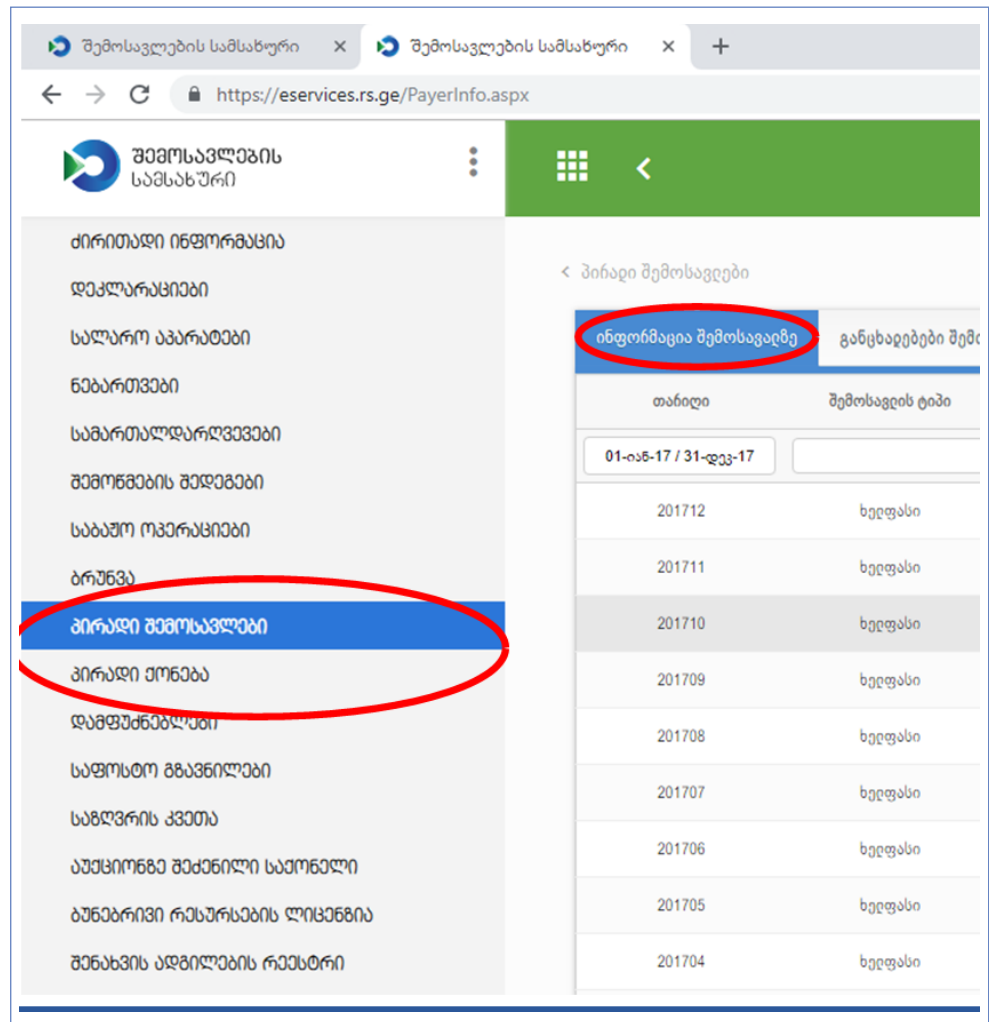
შემოსავლების სამსახური ×
შემოსავლების სამსახური ×
+
https://eservices.rs.ge/PayerInfo.aspx

ᲨᲔᲛᲝᲡᲐᲕᲚᲔᲑᲘᲡ ᲡᲐᲛᲡᲐᲮᲣᲠᲘ

ᲫᲘᲠᲘᲗᲐᲓᲘ ᲘᲜᲤᲝᲠᲛᲐᲪᲘᲐ
ᲓᲔᲙᲚᲐᲠᲐᲪᲘᲔᲑᲘ
ᲡᲐᲚᲐᲠᲝ ᲐᲞᲐᲠᲐᲢᲔᲑᲘ
ᲜᲔᲑᲐᲠᲗᲕᲔᲑᲘ
ᲡᲐᲛᲐᲠᲗᲐᲚᲓᲐᲠᲦᲕᲔᲕᲔᲑᲘ
ᲨᲔᲛᲝᲬᲛᲔᲑᲘᲡ ᲨᲔᲓᲔᲒᲔᲑᲘ
ᲡᲐᲑᲐᲟᲝ ᲝᲞᲔᲠᲐᲪᲘᲔᲑᲘ
ᲑᲠᲣᲜᲕᲐ
ᲞᲘᲠᲐᲓᲘ ᲨᲔᲛᲝᲡᲐᲕᲚᲔᲑᲘ
ᲞᲘᲠᲐᲓᲘ ᲥᲝᲜᲔᲑᲐ
ᲓᲐᲛᲤᲣᲫᲜᲔᲑᲚᲔᲑᲘ
ᲡᲐᲤᲝᲡᲢᲝ ᲒᲖᲐᲕᲜᲘᲚᲔᲑᲘ
ᲡᲐᲖᲦᲕᲠᲘᲡ ᲙᲕᲔᲗᲐ
ᲐᲣᲥᲪᲘᲝᲜᲖᲔ ᲨᲔᲫᲔᲜᲘᲚᲘ ᲡᲐᲥᲝᲜᲔᲚᲘ
ᲑᲣᲜᲔᲑᲠᲘᲕᲘ ᲠᲔᲡᲣᲠᲡᲔᲑᲘᲡ ᲚᲘᲪᲔᲜᲖᲘᲐ
ᲨᲔᲜᲐᲮᲕᲘᲡ ᲐᲓᲒᲘᲚᲔᲑᲘᲡ ᲠᲔᲔᲡᲢᲠᲘ

< პირადი შემოსავლები

ინფორმაცია შემოსავალზე
განცხადებები შემ

| თარიღი | შემოსავლის ტიპი |
|---|---|
| 01-იან-17 / 31-დეკ-17 | |
| 201712 | ხელფასი |
| 201711 | ხელფასი |
| 201710 | ხელფასი |
| 201709 | ხელფასი |
| 201708 | ხელფასი |
| 201707 | ხელფასი |
| 201706 | ხელფასი |
| 201705 | ხელფასი |
| 201704 | ხელფასი |